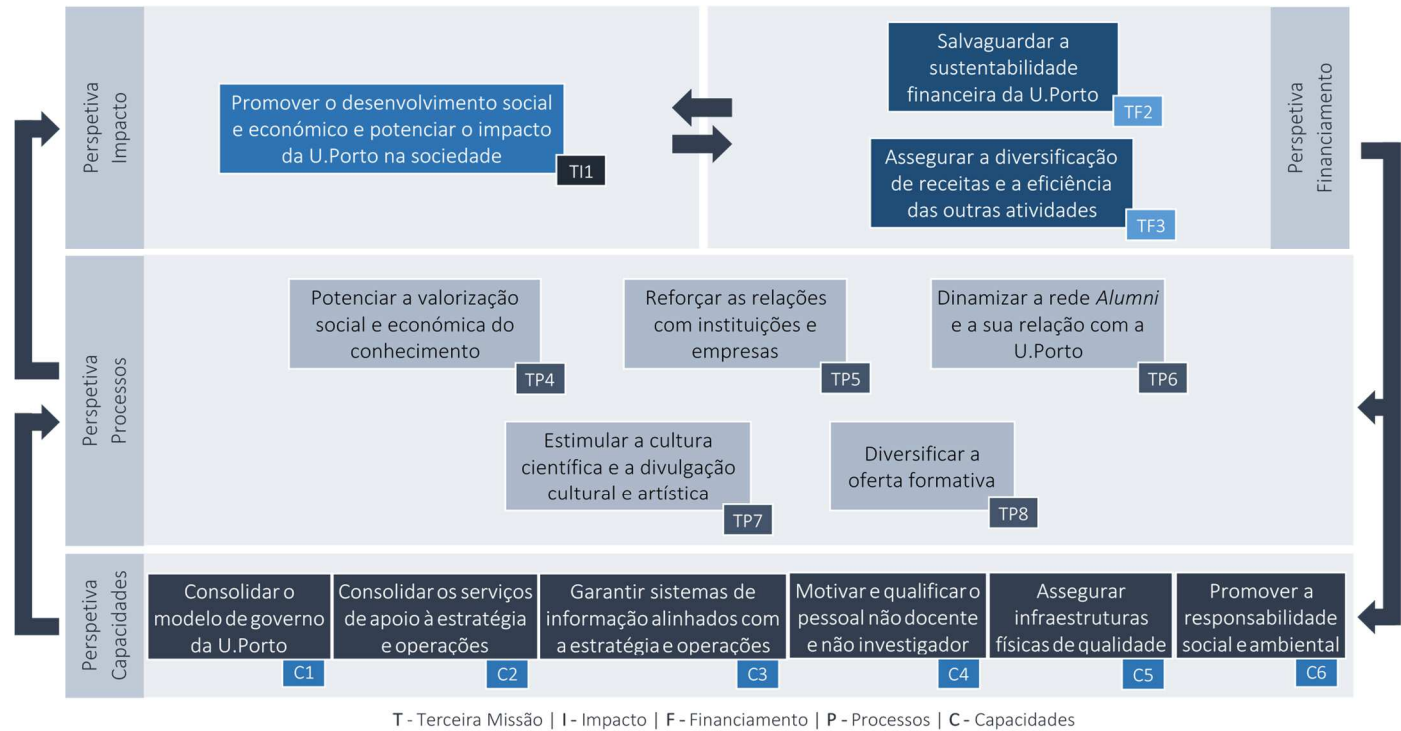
Perspetiva Impacto

Promover o desenvolvimento social e económico e potenciar o impacto da U.Porto na sociedade

TI1

Salvaguardar a sustentabilidade financeira da U.Porto

TF2

Assegurar a diversificação de receitas e a eficiência das outras atividades

TF3

Perspetiva Financiamento

Perspetiva Processos

Potenciar a valorização social e económica do conhecimento

TP4

Reforçar as relações com instituições e empresas

TP5

Dinamizar a rede *Alumni* e a sua relação com a U.Porto

TP6

Estimular a cultura científica e a divulgação cultural e artística

TP7

Diversificar a oferta formativa

TP8

Perspetiva Capacidades

Consolidar o modelo de governo da U.Porto

C1

Consolidar os serviços de apoio à estratégia e operações

C2

Garantir sistemas de informação alinhados com a estratégia e operações

C3

Motivar e qualificar o pessoal não docente e não investigador

C4

Assegurar infraestruturas físicas de qualidade

C5

Promover a responsabilidade social e ambiental

C6

T - Terceira Missão | I - Impacto | F - Financiamento | P - Processos | C - Capacidades